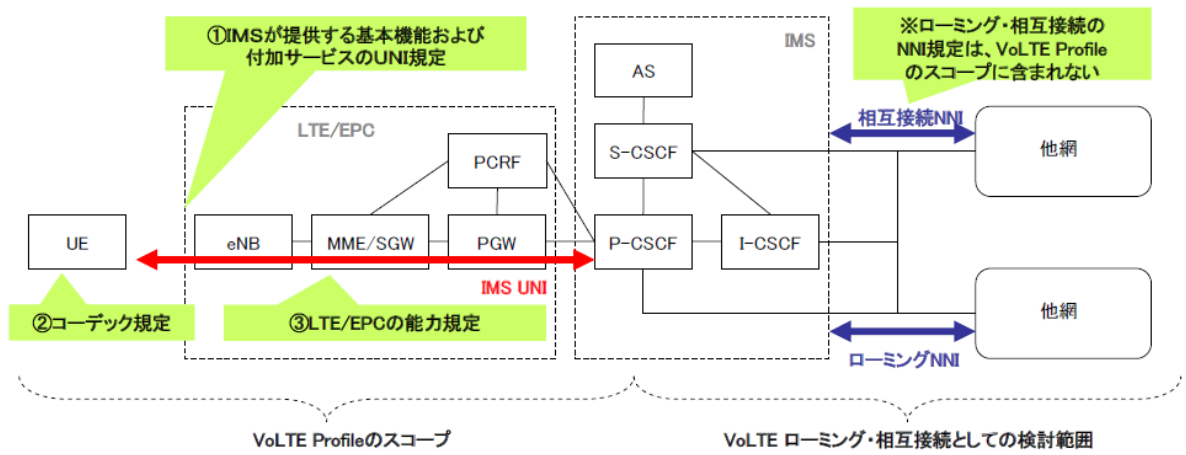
①IMSが提供する基本機能および付加サービスのUNI規定

※ローミング・相互接続のNNI規定は、VoLTE Profileのスコープに含まれない

IMS

AS

LTE/EPC

相互接続NNI

S-CSCF

他網

PCRF

UE

eNB

MME/SGW

PGW

P-CSCF

I-CSCF

IMS UNI

他網

②コーデック規定

③LTE/EPCの能力規定

ローミングNNI

VoLTE Profileのスコープ

VoLTE ローミング・相互接続としての検討範囲